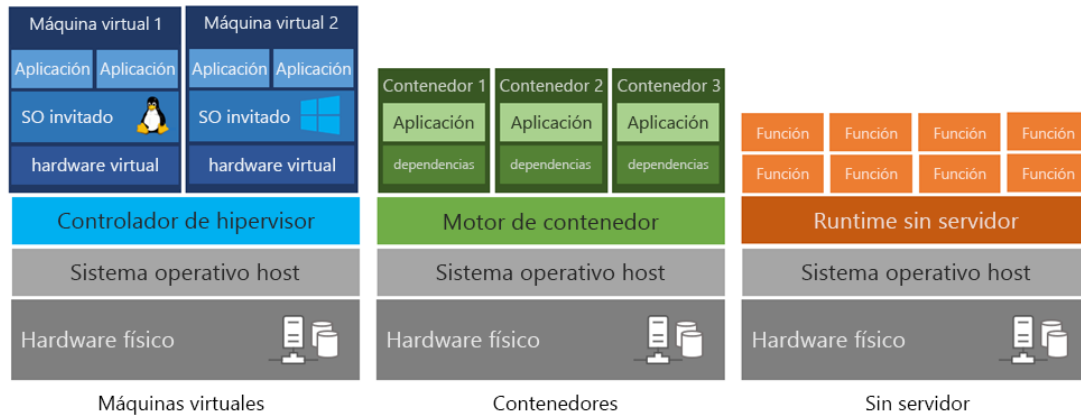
Máquina virtual 1
Aplicación
Aplicación
SO invitado
hardware virtual

Máquina virtual 2
Aplicación
Aplicación
SO invitado
hardware virtual

Controlador de hipervisor
Sistema operativo host
Hardware físico

Máquinas virtuales

Contenedor 1
Aplicación
dependencias

Contenedor 2
Aplicación
dependencias

Contenedor 3
Aplicación
dependencias

Motor de contenedor
Sistema operativo host
Hardware físico

Contenedores

Función
Función
Función
Función
Función
Función
Función
Función

Runtime sin servidor
Sistema operativo host
Hardware físico

Sin servidor